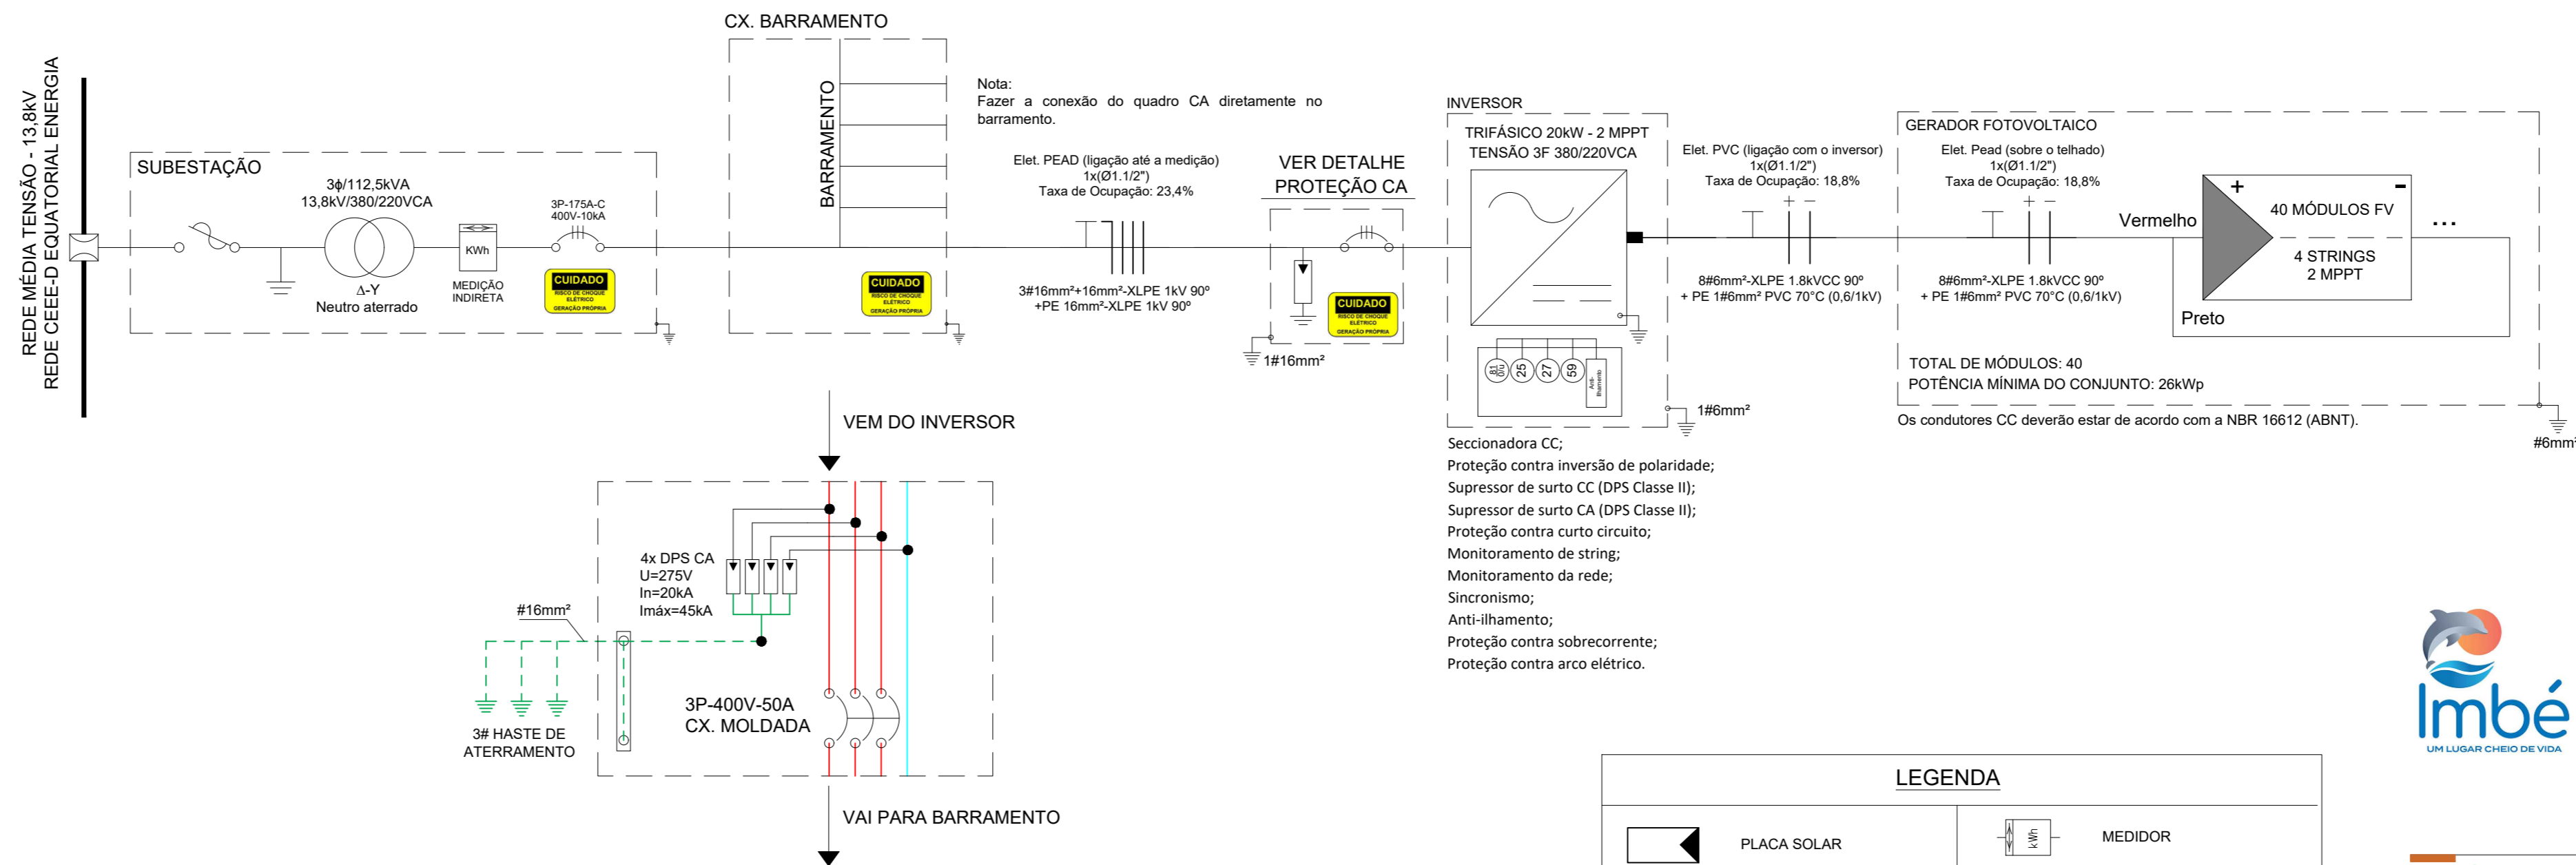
REDE MÉDIA TENSÃO - 13,8kV
REDE CEEE-D EQUATORIAL ENERGIA

SUBESTAÇÃO

3ϕ/112,5kVA
13,8kV/380/220VCA

Δ-Y
Neutro aterrado

KWh
MEDIÇÃO INDIRETA

3P-175A-C
400V-10kA

CUIDADO
RISCO DE CHOQUE ELÉTRICO
GERAÇÃO PRÓPRIA

CX. BARRAMENTO

BARRAMENTO

CUIDADO
RISCO DE CHOQUE ELÉTRICO
GERAÇÃO PRÓPRIA

Nota:
Fazer a conexão do quadro CA diretamente no barramento.

Elet. PEAD (ligação até a medição)
1x(Ø1.1/2")
Taxa de Ocupação: 23,4%

3#16mm²+16mm²-XLPE 1kV 90º
+PE 16mm²-XLPE 1kV 90º

VER DETALHE
PROTEÇÃO CA

CUIDADO
RISCO DE CHOQUE ELÉTRICO
GERAÇÃO PRÓPRIA

1#16mm²

INVERSOR
TRIFÁSICO 20kW - 2 MPPT
TENSÃO 3F 380/220VCA

81 O/U
25
27
59
Anti Ilhamento

1#6mm²

Seccionadora CC;
Proteção contra inversão de polaridade;
Supressor de surto CC (DPS Classe II);
Supressor de surto CA (DPS Classe II);
Proteção contra curto circuito;
Monitoramento de string;
Monitoramento da rede;
Sincronismo;
Anti-ilhamento;
Proteção contra sobrecorrente;
Proteção contra arco elétrico.

Elet. PVC (ligação com o inversor)
1x(Ø1.1/2")
Taxa de Ocupação: 18,8%

+ −

8#6mm²-XLPE 1.8kVCC 90º
+ PE 1#6mm² PVC 70°C (0,6/1kV)

GERADOR FOTOVOLTAICO

Elet. Pead (sobre o telhado)
1x(Ø1.1/2")
Taxa de Ocupação: 18,8%

+ −

8#6mm²-XLPE 1.8kVCC 90º
+ PE 1#6mm² PVC 70°C (0,6/1kV)

Vermelho
+
-
40 MÓDULOS FV
4 STRINGS
2 MPPT
...
Preto

TOTAL DE MÓDULOS: 40
POTÊNCIA MÍNIMA DO CONJUNTO: 26kWp

Os condutores CC deverão estar de acordo com a NBR 16612 (ABNT).

#6mm²

VEM DO INVERSOR

4x DPS CA
U=275V
In=20kA
Imáx=45kA

#16mm²

3# HASTE DE
ATERRAMENTO

3P-400V-50A
CX. MOLDADA

VAI PARA BARRAMENTO

Imbé
UM LUGAR CHEIO DE VIDA

LEGENDA
PLACA SOLAR
kWh
MEDIDOR